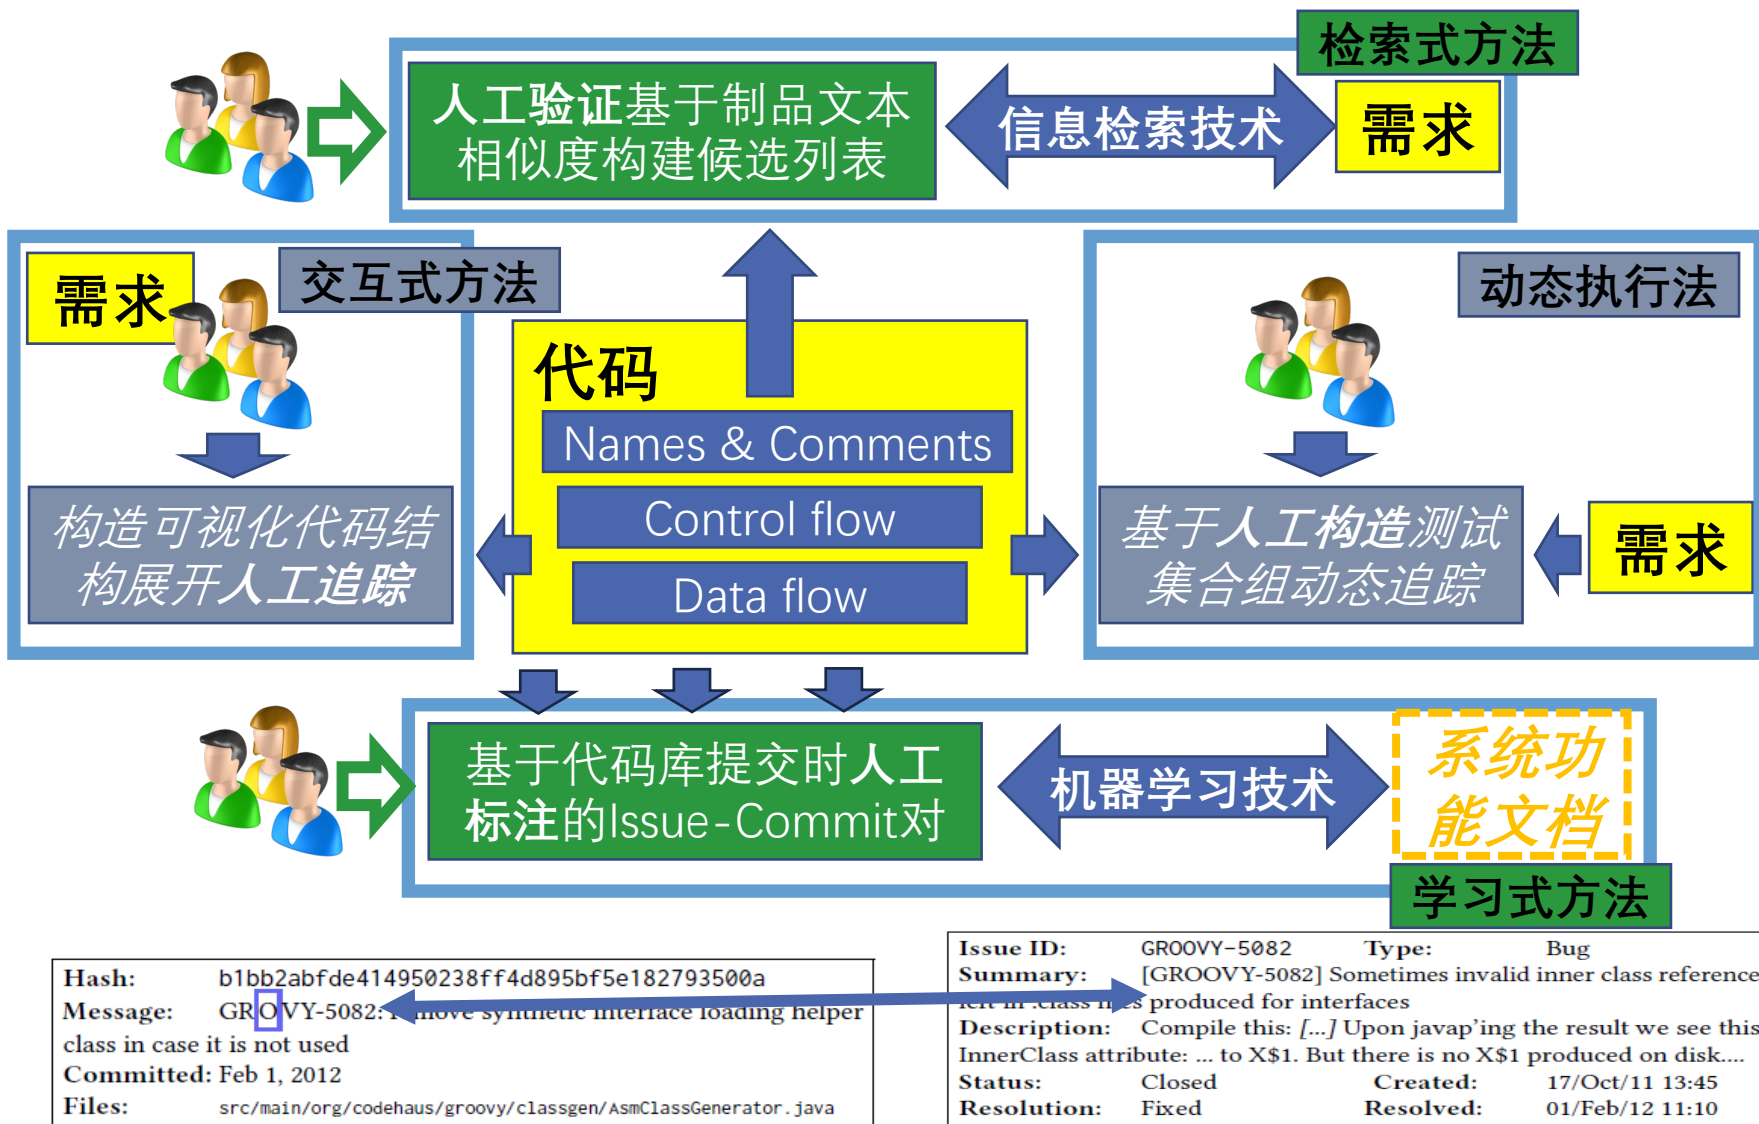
检索式方法

人工验证基于制品文本相似度构建候选列表

信息检索技术

需求

需求

交互式方法

构造可视化代码结构展开人工追踪

代码

Names & Comments

Control flow

Data flow

动态执行法

基于人工构造测试集合组动态追踪

需求

基于代码库提交时人工标注的Issue-Commit对

机器学习技术

系统功能文档

学习式方法

Hash: b1bb2abfde414950238ff4d895bf5e182793500a
Message: GROOVY-5082: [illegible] interface loading helper class in case it is not used
Committed: Feb 1, 2012
Files: src/main/org/codehaus/groovy/classgen/AsmClassGenerator.java

Issue ID: GROOVY-5082 Type: Bug
Summary: [GROOVY-5082] Sometimes invalid inner class reference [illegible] .class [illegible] produced for interfaces
Description: Compile this: [...] Upon javap'ing the result we see this InnerClass attribute: ... to X$1. But there is no X$1 produced on disk....
Status: Closed Created: 17/Oct/11 13:45
Resolution: Fixed Resolved: 01/Feb/12 11:10